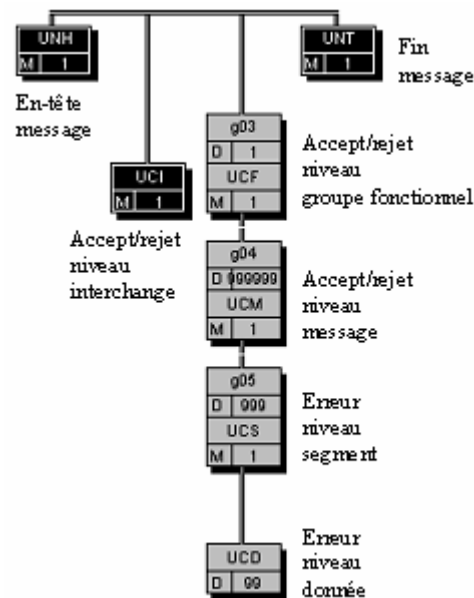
UNH
M 1

En-tête message

UCI
M 1

Accept/rejet niveau interchange

g03
D 1
UCF
M 1

Accept/rejet niveau groupe fonctionnel

g04
D 999999
UCM
M 1

Accept/rejet niveau message

g05
D 999
UCS
M 1

Erreur niveau segment

UCD
D 99

Erreur niveau donnée

UNT
M 1

Fin message